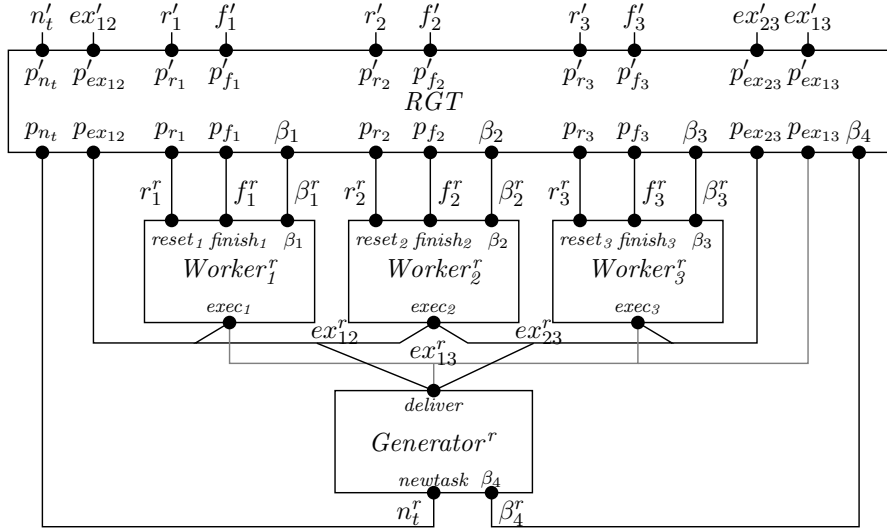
$n'_t$ $ex'_{12}$ $r'_1$ $f'_1$ $r'_2$ $f'_2$ $r'_3$ $f'_3$ $ex'_{23}$ $ex'_{13}$

$p'_{n_t}$ $p'_{ex_{12}}$ $p'_{r_1}$ $p'_{f_1}$ $p'_{r_2}$ $p'_{f_2}$ $p'_{r_3}$ $p'_{f_3}$ $p'_{ex_{23}}$ $p'_{ex_{13}}$

$RGT$

$p_{n_t}$ $p_{ex_{12}}$ $p_{r_1}$ $p_{f_1}$ $\beta_1$ $p_{r_2}$ $p_{f_2}$ $\beta_2$ $p_{r_3}$ $p_{f_3}$ $\beta_3$ $p_{ex_{23}}$ $p_{ex_{13}}$ $\beta_4$

$r_1^r$ $f_1^r$ $\beta_1^r$ $r_2^r$ $f_2^r$ $\beta_2^r$ $r_3^r$ $f_3^r$ $\beta_3^r$

$reset_1$ $finish_1$ $\beta_1$
$Worker_1^r$
$exec_1$

$reset_2$ $finish_2$ $\beta_2$
$Worker_2^r$
$exec_2$

$reset_3$ $finish_3$ $\beta_3$
$Worker_3^r$
$exec_3$

$ex_{12}^r$ $ex_{23}^r$
$ex_{13}^r$

$deliver$
$Generator^r$
$newtask$ $\beta_4$

$n_t^r$ $\beta_4^r$